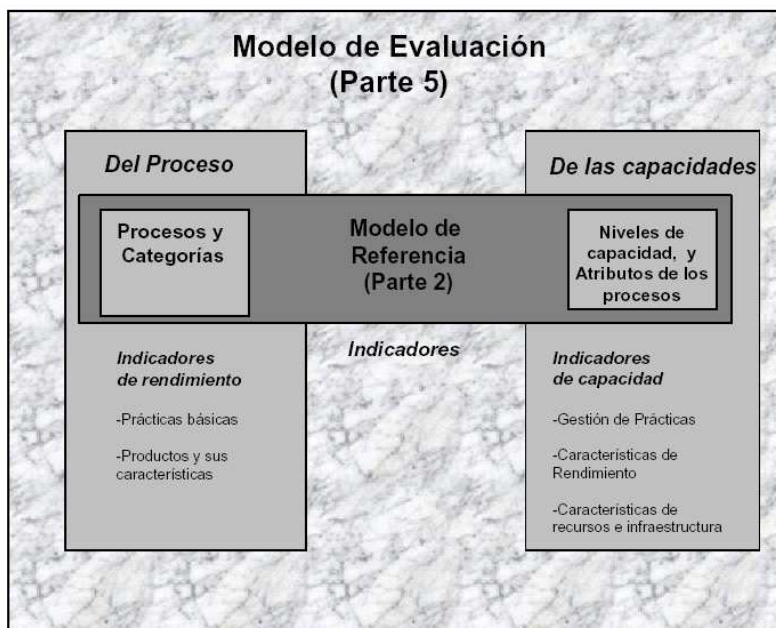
Modelo de Evaluación
(Parte 5)

Del Proceso

De las capacidades

Procesos y Categorías

Modelo de Referencia
(Parte 2)

Niveles de capacidad, y Atributos de los procesos

Indicadores de rendimiento

-Prácticas básicas

-Productos y sus características

Indicadores

Indicadores de capacidad

-Gestión de Prácticas

-Características de Rendimiento

-Características de recursos e infraestructura